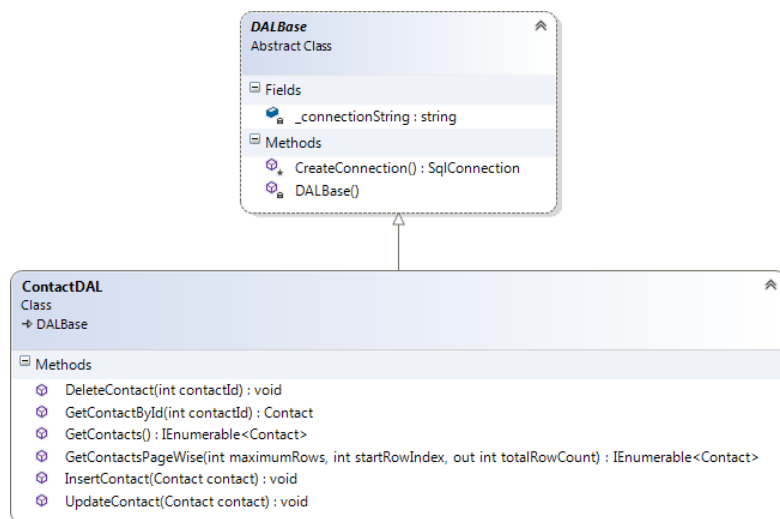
DALBase
Abstract Class

Fields
_connectionString : string

Methods
CreateConnection() : SqlConnection
DALBase()

ContactDAL
Class
→ DALBase

Methods
DeleteContact(int contactId) : void
GetContactById(int contactId) : Contact
GetContacts() : IEnumerable<Contact>
GetContactsPageWise(int maximumRows, int startRowIndex, out int totalRowCount) : IEnumerable<Contact>
InsertContact(Contact contact) : void
UpdateContact(Contact contact) : void